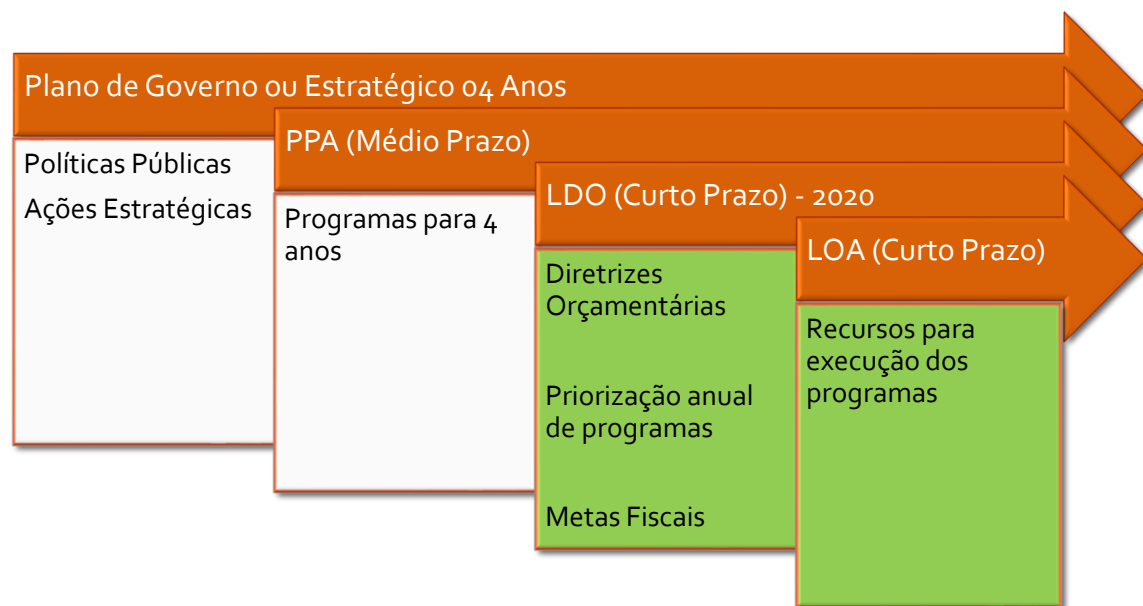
Plano de Governo ou Estratégico 04 Anos

Políticas Públicas

Ações Estratégicas

PPA (Médio Prazo)

Programas para 4 anos

LDO (Curto Prazo) - 2020

Diretrizes Orçamentárias

Priorização anual de programas

Metas Fiscais

LOA (Curto Prazo)

Recursos para execução dos programas